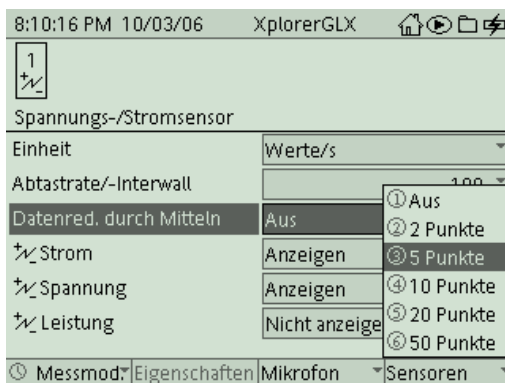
8:10:16 PM 10/03/06 XplorerGLX

1

Spannungs-/Stromsensor

| | |
|---|---|
| Einheit | Werte/s |
| Abtastrate/-Interwall | 100 |
| Datenred. durch Mitteln | Aus |
| Strom | Anzeigen |
| Spannung | Anzeigen |
| Leistung | Nicht anzeige |

① Aus
② 2 Punkte
③ 5 Punkte
④ 10 Punkte
⑤ 20 Punkte
⑥ 50 Punkte

Messmod. Eigenschaften Mikrofon Sensoren